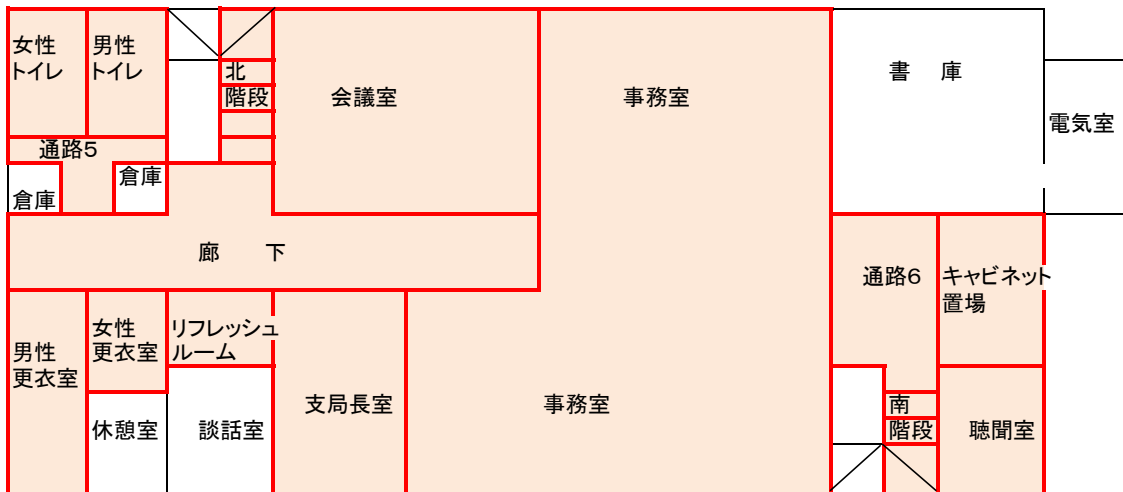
女性
トイレ

男性
トイレ

北
階段

会議室

事務室

書　庫

電気室

通路5

倉庫

倉庫

廊　下

通路6

キャビネット
置場

男性
更衣室

女性
更衣室

リフレッシュ
ルーム

支局長室

事務室

南
階段

聴聞室

休憩室

談話室